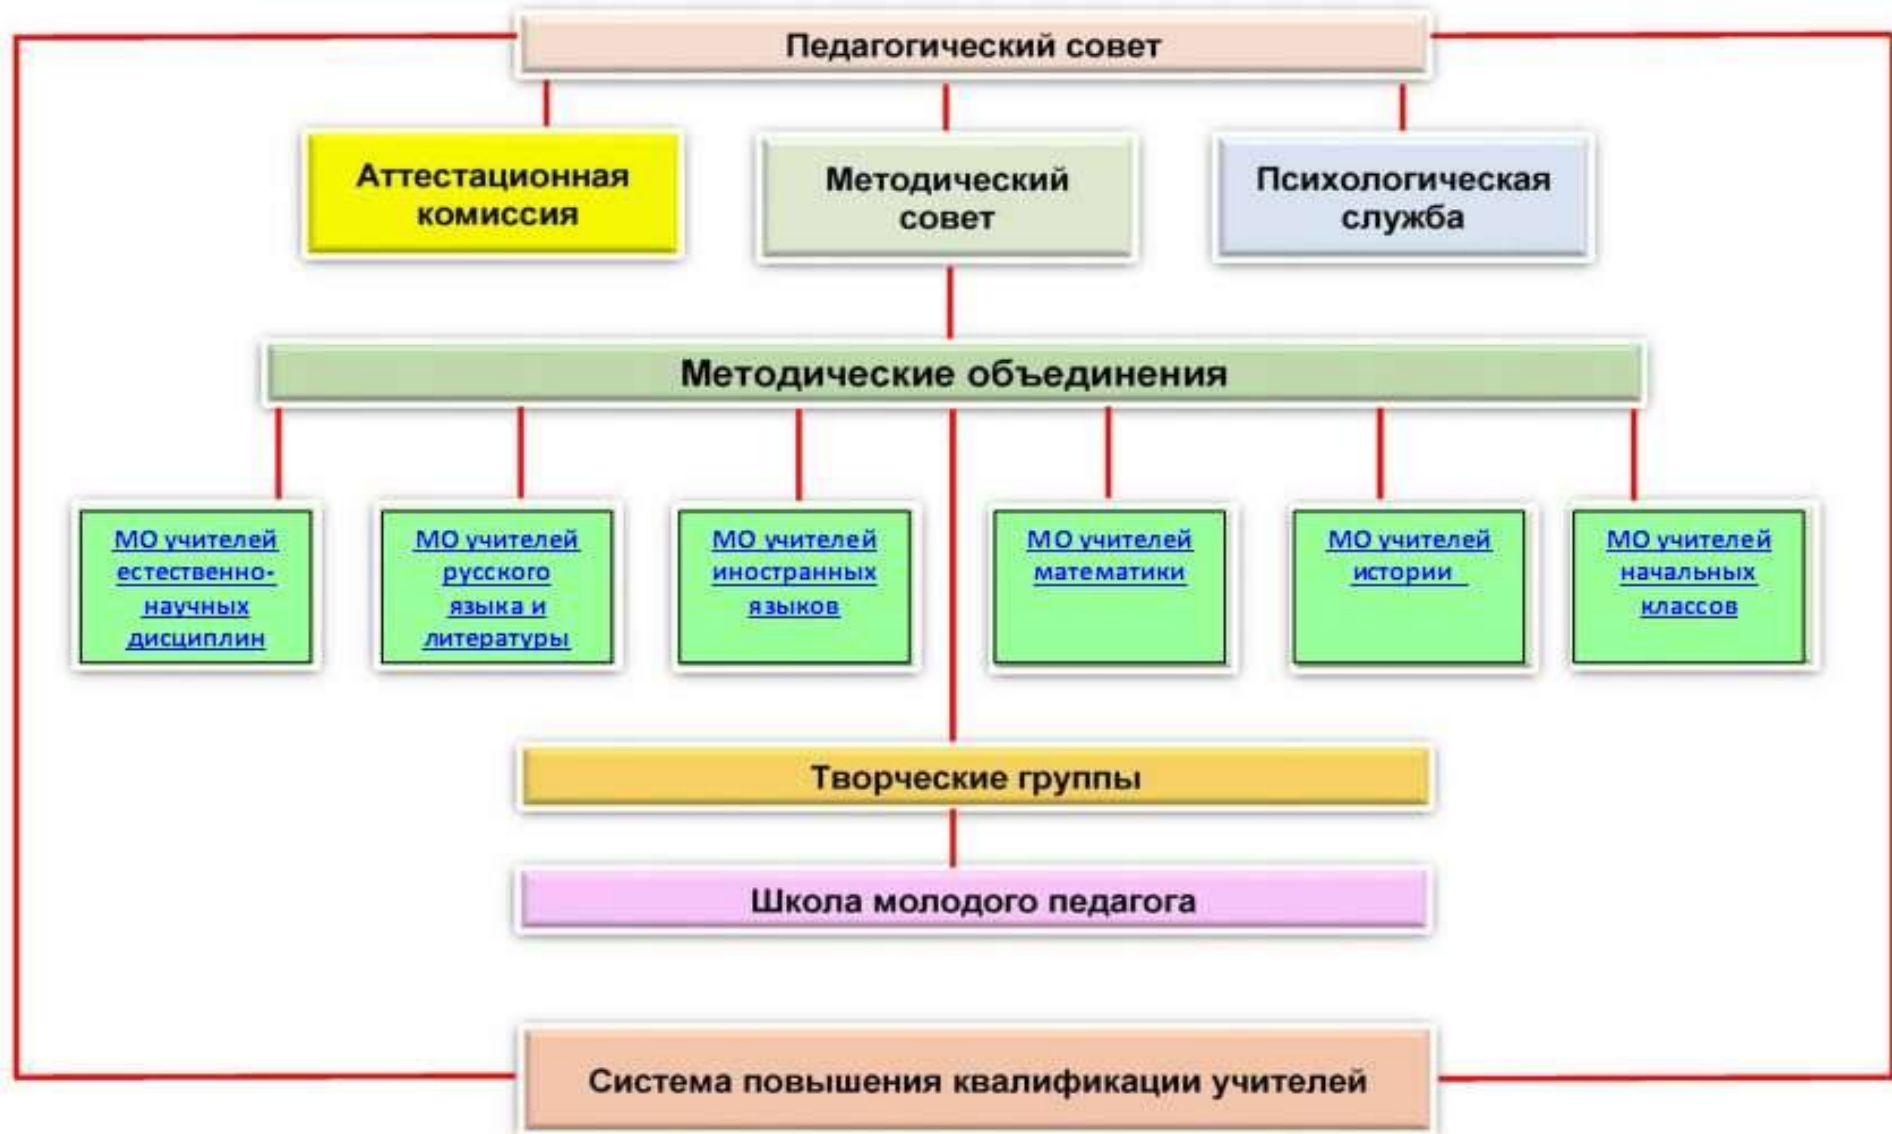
Педагогический совет

Аттестационная комиссия

Методический совет

Психологическая служба

Методические объединения

МО учителей естественно-научных дисциплин

МО учителей русского языка и литературы

МО учителей иностранных языков

МО учителей математики

МО учителей истории

МО учителей начальных классов

Творческие группы

Школа молодого педагога

Система повышения квалификации учителей